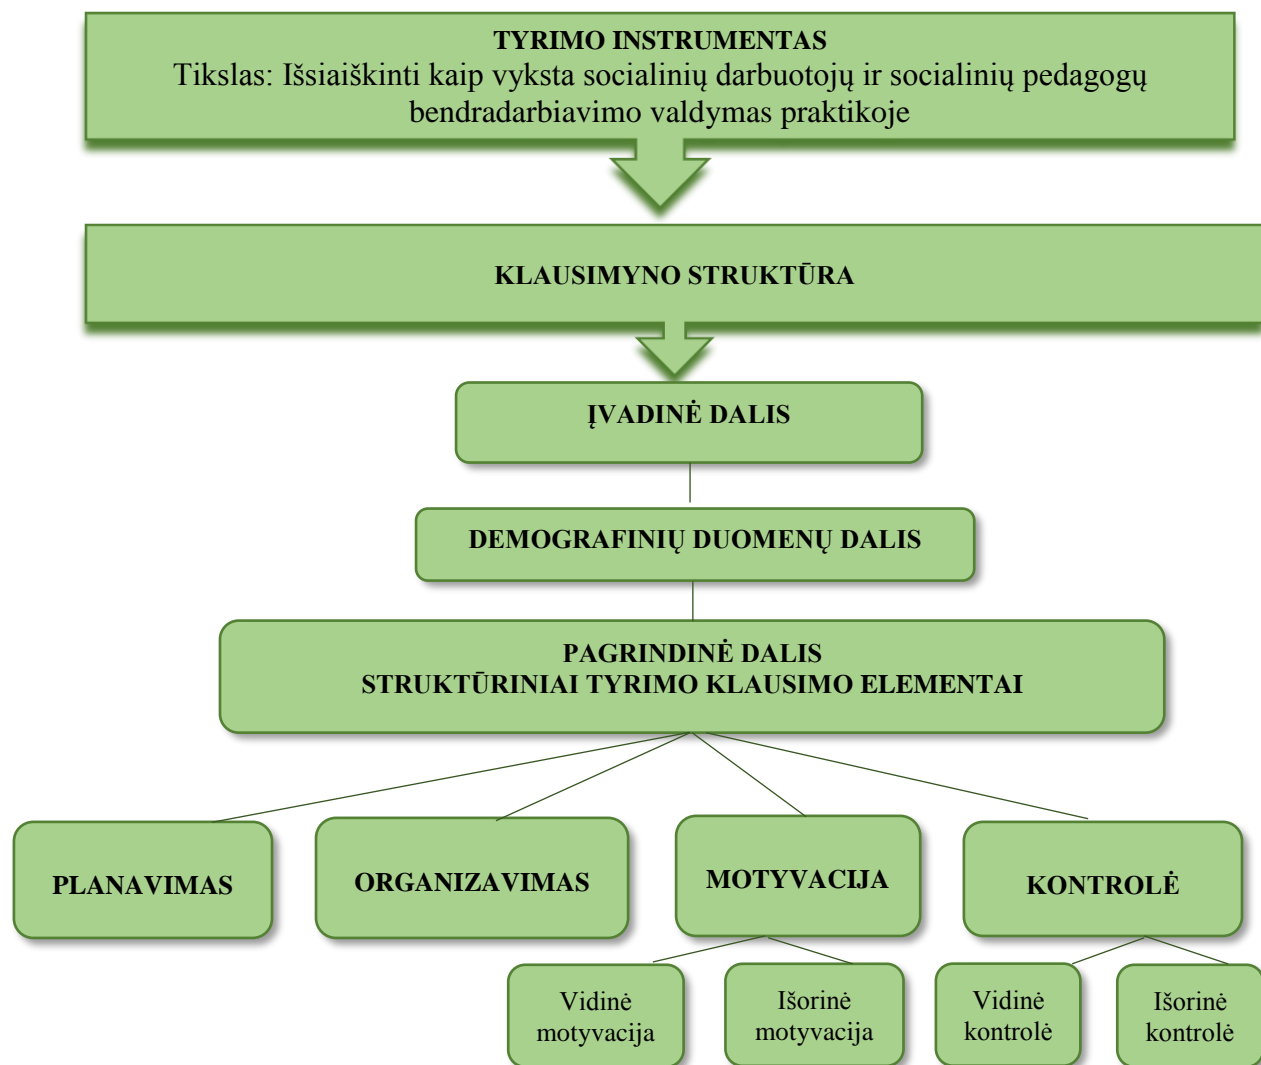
TYRIMO INSTRUMENTAS
Tikslas: Išsiaiškinti kaip vyksta socialinių darbuotojų ir socialinių pedagogų bendradarbiavimo valdymas praktikoje

KLAUSIMYNO STRUKTŪRA

ĮVADINĖ DALIS

DEMOGRAFINIŲ DUOMENŲ DALIS

PAGRINDINĖ DALIS
STRUKTŪRINIAI TYRIMO KLAUSIMO ELEMENTAI

PLANAVIMAS

ORGANIZAVIMAS

MOTYVACIJA

KONTROLĖ

Vidinė motyvacija

Išorinė motyvacija

Vidinė kontrolė

Išorinė kontrolė